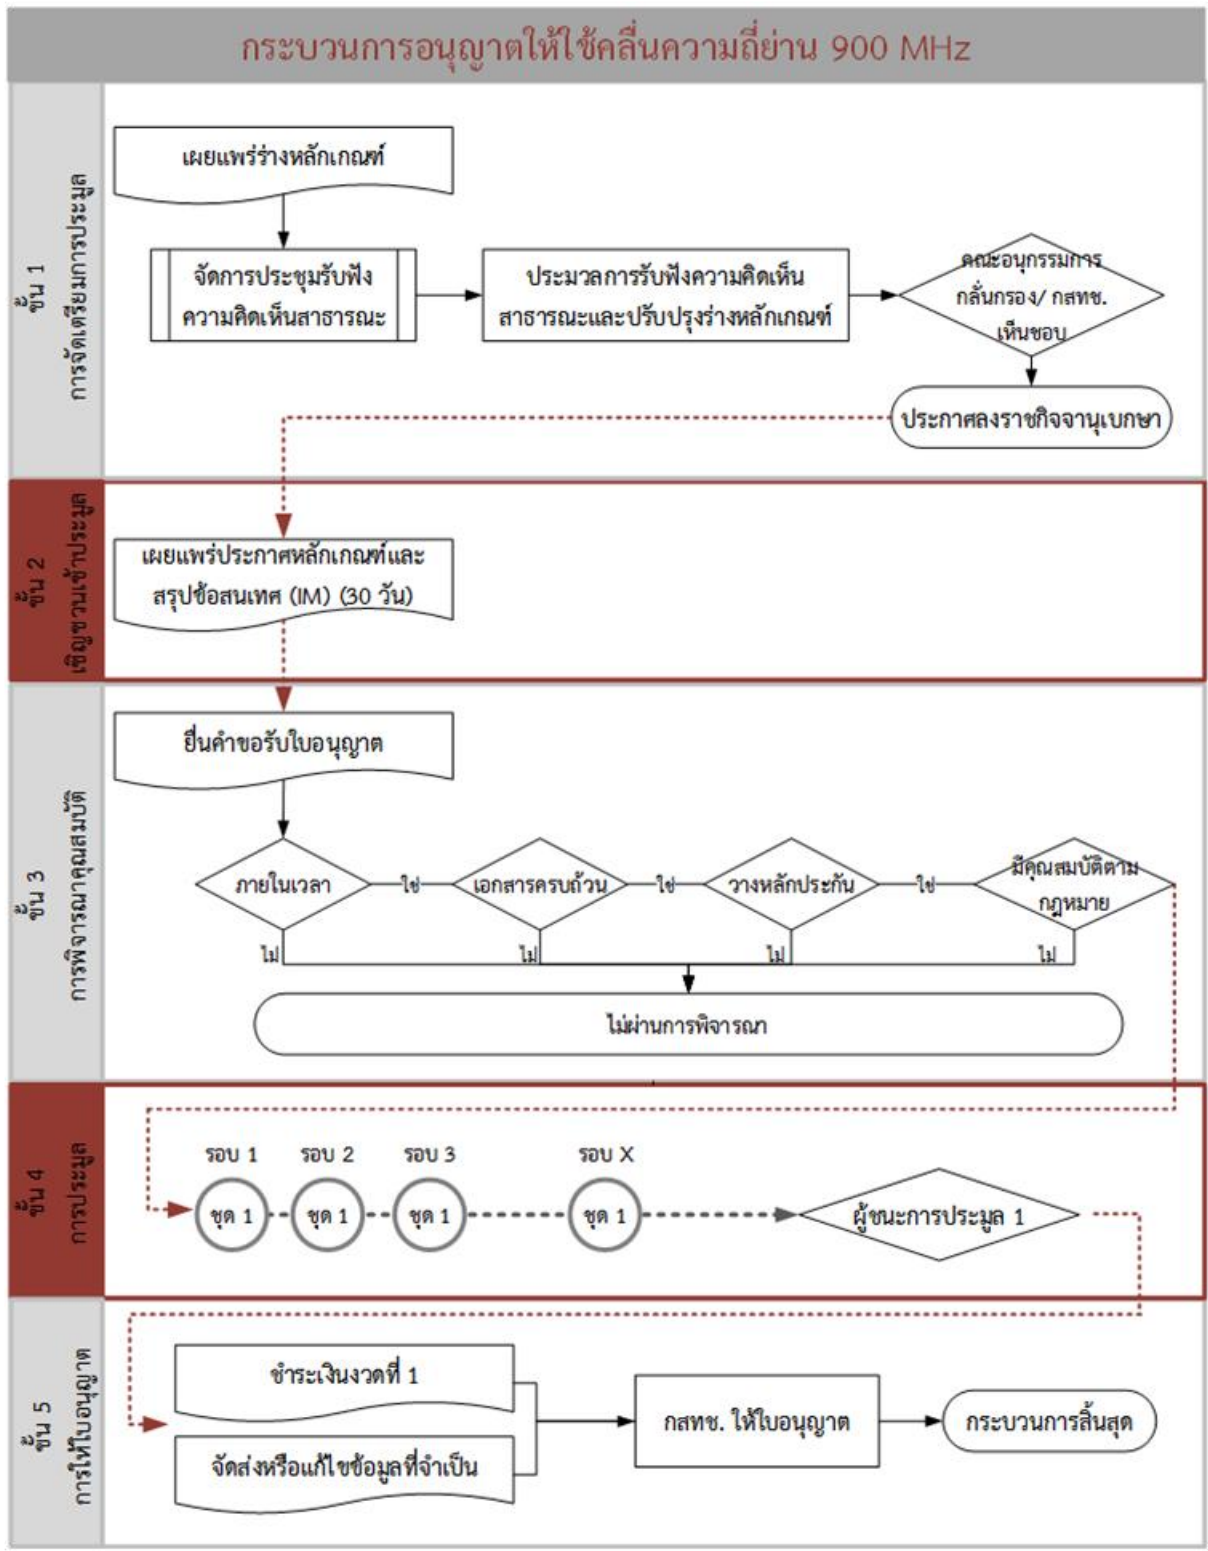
กระบวนการอนุญาตให้ใช้คลื่นความถี่ย่าน 900 MHz

ขั้น 1 การจัดเตรียมการประมูล

เผยแพร่ร่างหลักเกณฑ์

จัดการประชุมรับฟังความคิดเห็นสาธารณะ

ประมวลการรับฟังความคิดเห็นสาธารณะและปรับปรุงร่างหลักเกณฑ์

คณะอนุกรรมการกลั่นกรอง/ กสทช. เห็นชอบ

ประกาศลงราชกิจจานุเบกษา

ขั้น 2 เชิญชวนเข้าประมูล

เผยแพร่ประกาศหลักเกณฑ์และสรุปข้อสนเทศ (IM) (30 วัน)

ขั้น 3 การพิจารณาคุณสมบัติ

ยื่นคำขอรับใบอนุญาต

ภายในเวลา

ใช่

เอกสารครบถ้วน

ใช่

วางหลักประกัน

ใช่

มีคุณสมบัติตามกฎหมาย

ไม่

ไม่

ไม่

ไม่

ไม่ผ่านการพิจารณา

ขั้น 4 การประมูล

รอบ 1

รอบ 2

รอบ 3

รอบ X

ชุด 1

ชุด 1

ชุด 1

ชุด 1

ผู้ชนะการประมูล 1

ขั้น 5 การให้ใบอนุญาต

ชำระเงินงวดที่ 1

จัดส่งหรือแก้ไขข้อมูลที่จำเป็น

กสทช. ให้ใบอนุญาต

กระบวนการสิ้นสุด